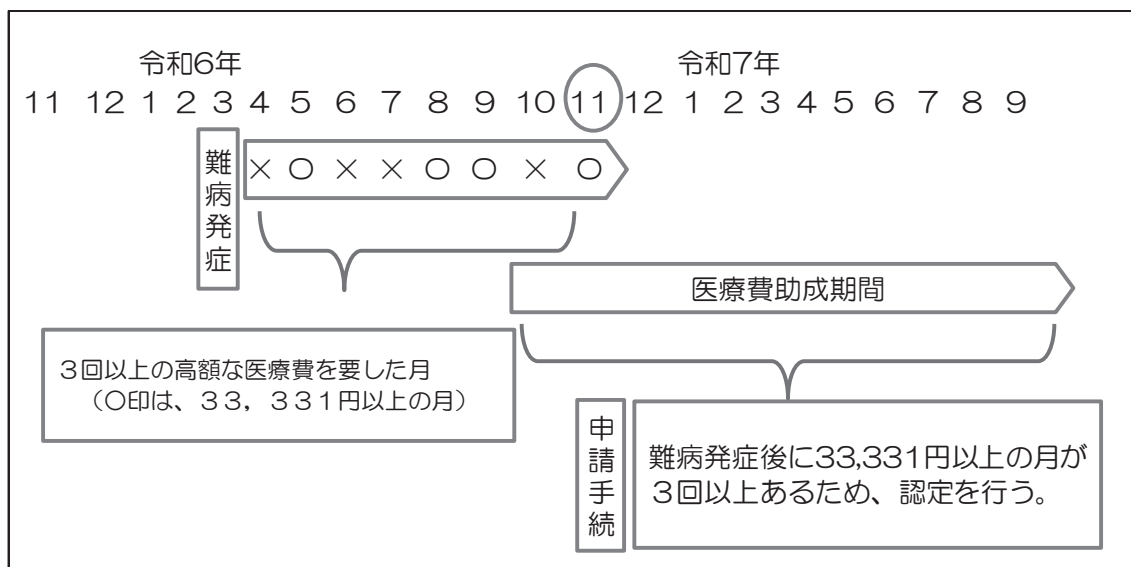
令和6年

令和7年

11 12 1 2 3 4 5 6 7 8 9 10 11 12 1 2 3 4 5 6 7 8 9

難病発症

× ○ × × ○ ○ × ○

医療費助成期間

3回以上の高額な医療費を要した月
（○印は、33，331円以上の月）

申請手続

難病発症後に33,331円以上の月が3回以上あるため、認定を行う。